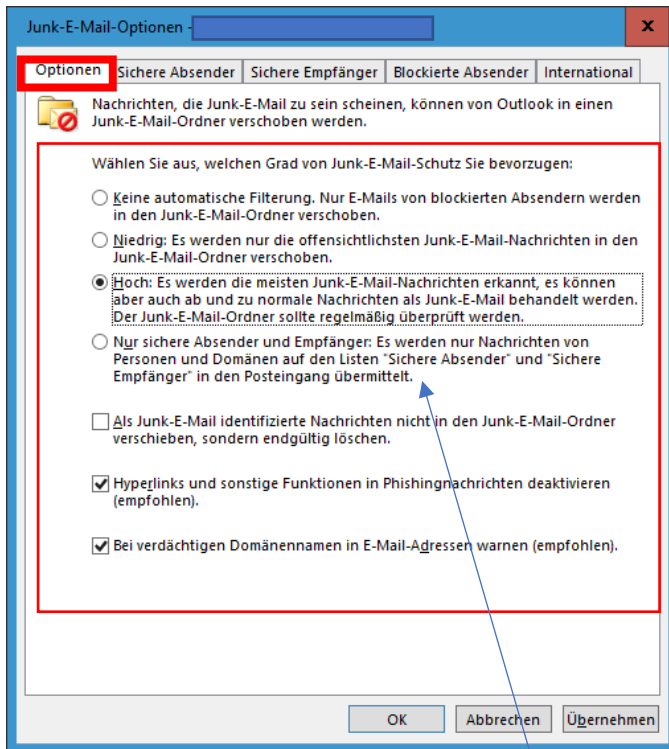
Junk-E-Mail-Optionen -

Optionen | Sichere Absender | Sichere Empfänger | Blockierte Absender | International

Nachrichten, die Junk-E-Mail zu sein scheinen, können von Outlook in einen Junk-E-Mail-Ordner verschoben werden.

Wählen Sie aus, welchen Grad von Junk-E-Mail-Schutz Sie bevorzugen:

Keine automatische Filterung. Nur E-Mails von blockierten Absendern werden in den Junk-E-Mail-Ordner verschoben.

Niedrig: Es werden nur die offensichtlichsten Junk-E-Mail-Nachrichten in den Junk-E-Mail-Ordner verschoben.

Hoch: Es werden die meisten Junk-E-Mail-Nachrichten erkannt, es können aber auch ab und zu normale Nachrichten als Junk-E-Mail behandelt werden. Der Junk-E-Mail-Ordner sollte regelmäßig überprüft werden.

Nur sichere Absender und Empfänger: Es werden nur Nachrichten von Personen und Domänen auf den Listen "Sichere Absender" und "Sichere Empfänger" in den Posteingang übermittelt.

Als Junk-E-Mail identifizierte Nachrichten nicht in den Junk-E-Mail-Ordner verschieben, sondern endgültig löschen.

Hyperlinks und sonstige Funktionen in Phishingnachrichten deaktivieren (empfohlen).

Bei verdächtigen Domänennamen in E-Mail-Adressen warnen (empfohlen).

OK | Abbrechen | Übernehmen